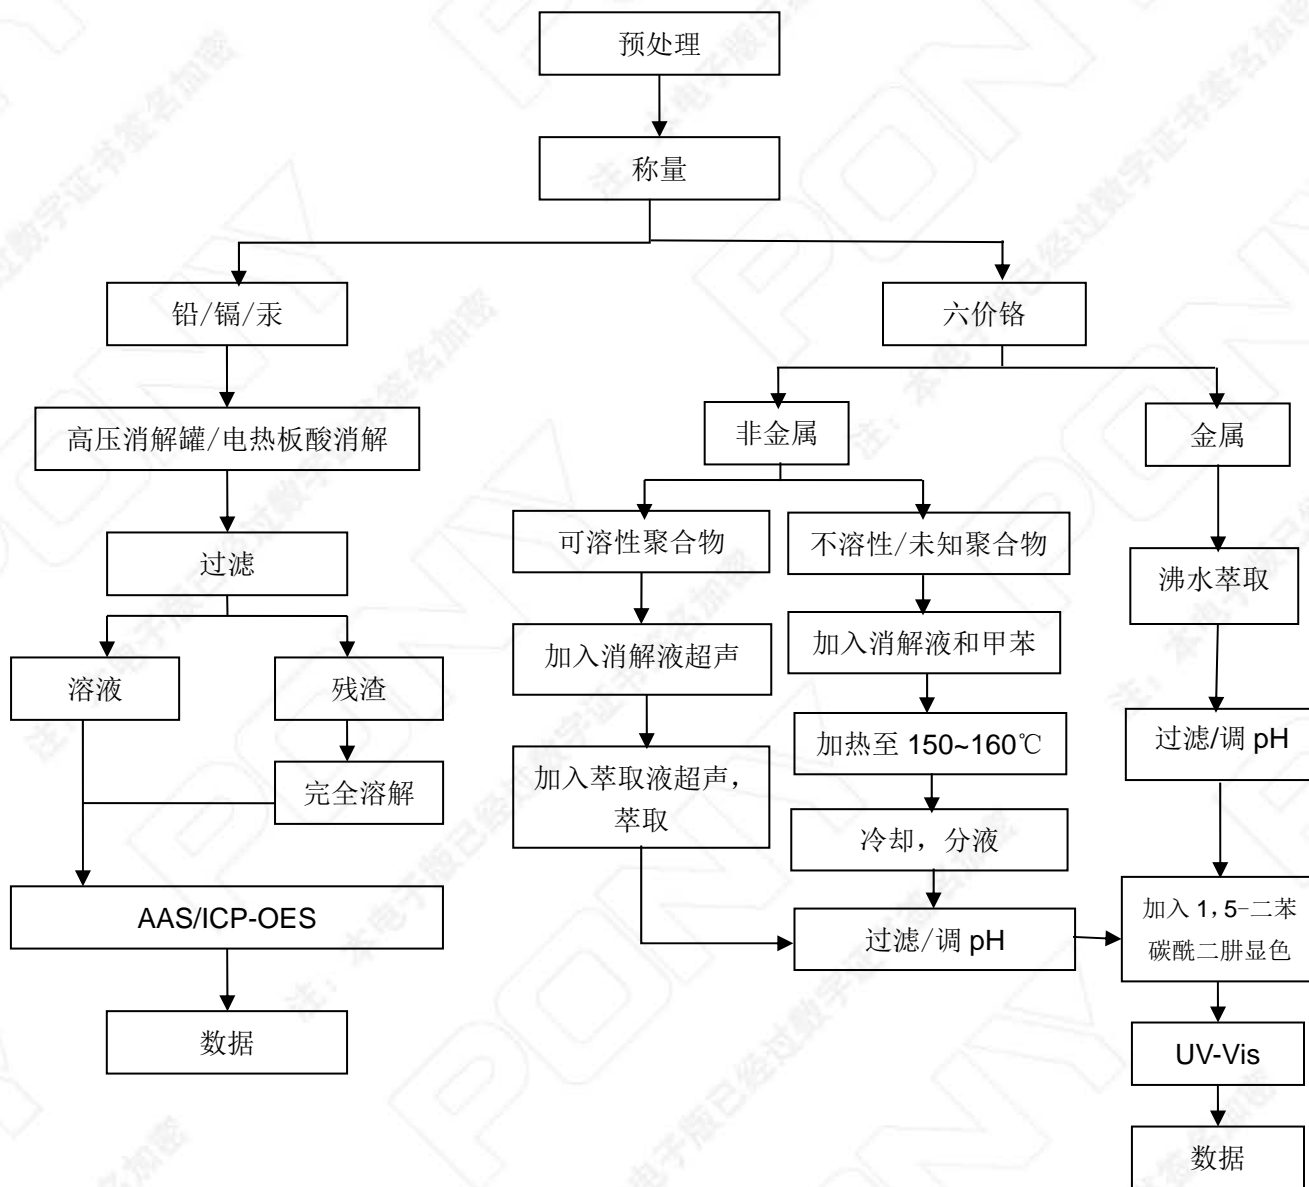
预处理

称量

铅/镉/汞

六价铬

高压消解罐/电热板酸消解

非金属

金属

过滤

可溶性聚合物

不溶性/未知聚合物

沸水萃取

溶液

残渣

加入消解液超声

加入消解液和甲苯

完全溶解

加入萃取液超声，萃取

加热至 150~160℃

过滤/调 pH

冷却，分液

AAS/ICP-OES

过滤/调 pH

加入 1，5-二苯碳酰二肼显色

数据

UV-Vis

数据

本电子版已经过数字证书签名加密